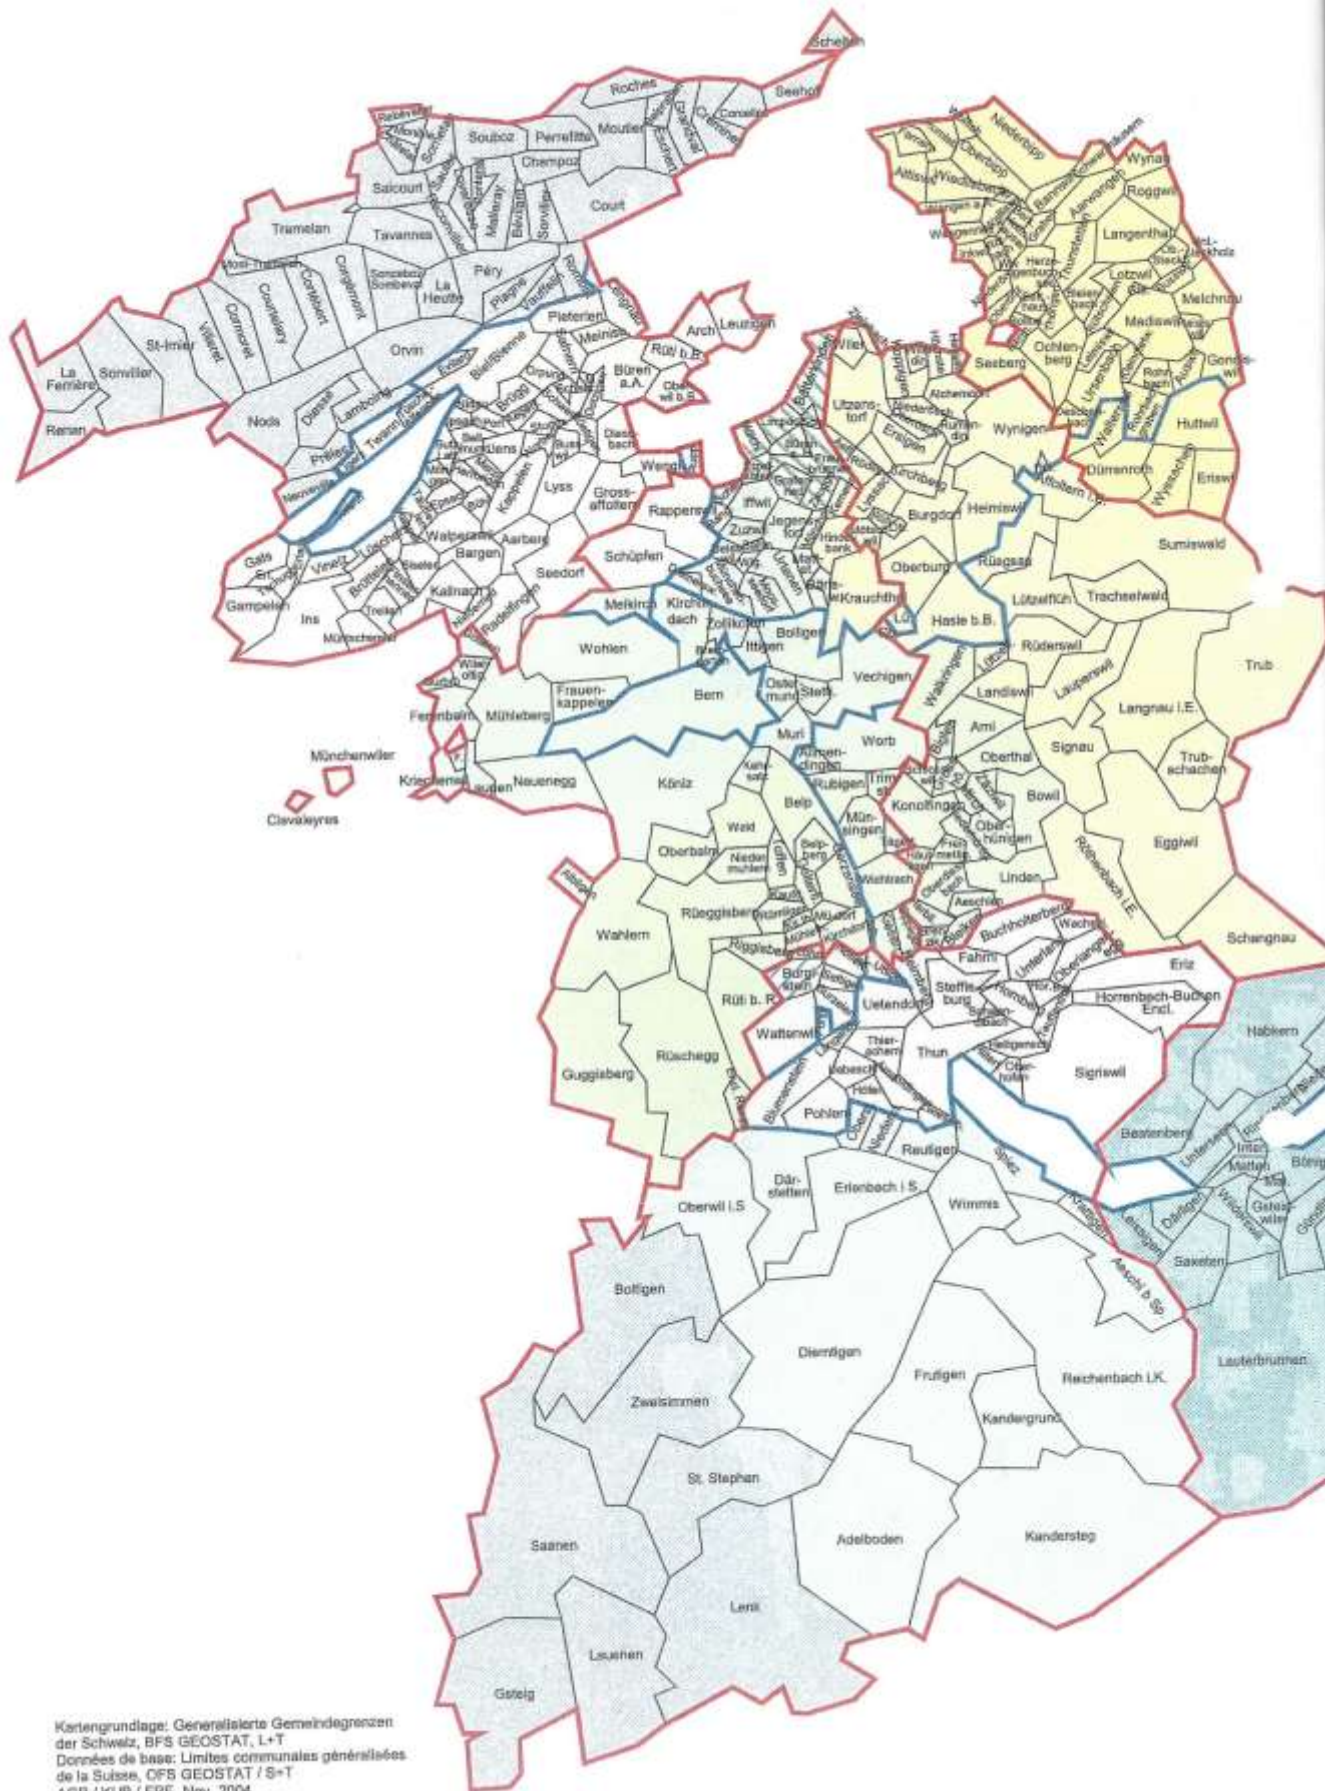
Schelten
Roches
Seehof
Corcelles
Moutier
Souboz
Perrefitte
Champoz
Saicourt
Court
Tramelan
Tavannes
Mont-Tramelan
Corgémont
Cortébert
Sonceboz-Sombeval
Péry
La Heutte
Plagne
Vauffelin
Romont
Courtelary
Cormoret
Villeret
St-Imier
Sonvilier
La Ferrière
Renan
Orvin
Nods
Diesse
Lamboing
Prêles
Twann
Tüscherz
Bielbienne
Pieterlen
Meinisberg
Arch
Leuzigen
Rüti b.B.
Büren a.A.
Oberwil b.B.
Diessbach
Brügg
Lyss
Kappelen
Grossaffoltern
Wengi
Rapperswil
Walperswil
Aarberg
Bargen
Gals
Vinelz
Lüscherz
Ins
Gampelen
Treiten
Kallnach
Seedorf
Schüpfen
Radelfingen
Meikirch
Kirchlindach
Zollikofen
Wohlen
Frauenkappelen
Bern
Ittigen
Bolligen
Ostermundigen
Stettlen
Vechigen
Worb
Muri
Allmendingen
Rubigen
Belp
Köniz
Kehrsatz
Neuenegg
Laupen
Kriechenwil
Mühleberg
Ferenbalm
Münchenwiler
Clavaleyres
Wald
Oberbalm
Niedermuhlern
Rüeggisberg
Wahlern
Albligen
Guggisberg
Rüschegg
Rüti b. R.
Wattenwil
Burgistein
Uetendorf
Thierachern
Thun
Pohlern
Blumenstein
Reutigen
Spiez
Steffisburg
Fahrni
Buchholterberg
Heimberg
Signau
Eriz
Horrenbach-Buchen
Sigriswil
Habkern
Beatenberg
Unterseen
Interlaken
Matten
Bönigen
Leissigen
Därligen
Gsteigwiler
Saxeten
Lauterbrunnen
Aeschi b.Sp.
Wimmis
Erlenbach i.S.
Därstetten
Oberwil i.S.
Boltigen
Diemtigen
Frutigen
Reichenbach i.K.
Kandergrund
Zweisimmen
St. Stephan
Saanen
Adelboden
Kandersteg
Lenk
Lauenen
Gsteig
Münsingen
Konolfingen
Oberthal
Bowil
Oberhünigen
Linden
Röthenbach i.E.
Eggiwil
Schangnau
Trub
Trubschachen
Langnau i.E.
Lauperswil
Rüderswil
Lützelflüh
Trachselwald
Sumiswald
Landiswil
Arni
Walkringen
Hasle b.B.
Rüegsau
Krauchthal
Oberburg
Burgdorf
Heimiswil
Kirchberg
Utzenstorf
Wiler
Koppigen
Wynigen
Seeberg
Affoltern i.E.
Dürrenroth
Wyssachen
Eriswil
Huttwil
Niederbipp
Oberbipp
Attiswil
Wiedlisbach
Wynau
Roggwil
Aarwangen
Langenthal
Lotzwil
Melchnau
Madiswil
Ochlenberg
Ursenbach
Gondiswil
Jegenstorf
Hindelbank
Zuzwil
Iffwil
Urtenen
Kartengrundlage: Generalisierte Gemeindegrenzen der Schweiz, BFS GEOSTAT, L+T
Données de base: Limites communales généralisées de la Suisse, OFS GEOSTAT / S+T
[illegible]